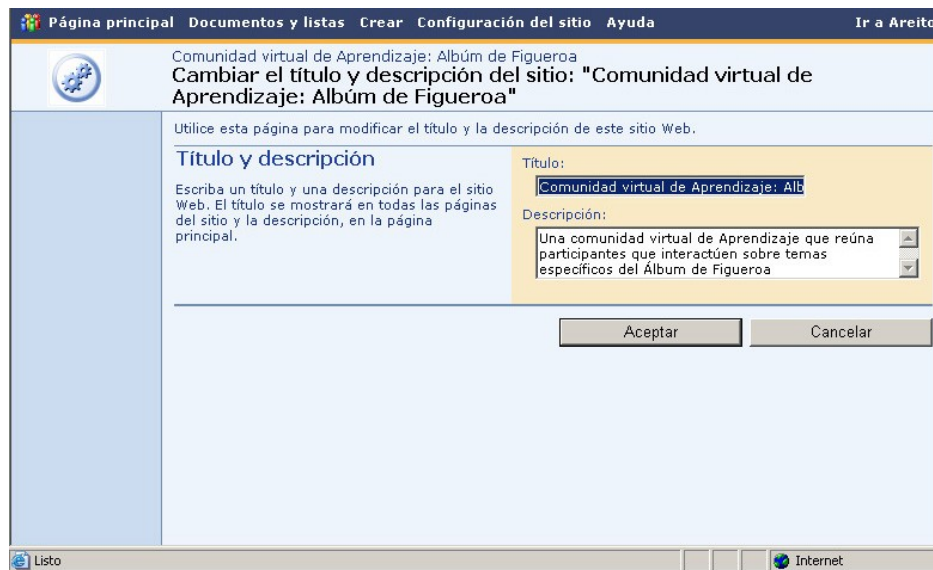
Página principal Documentos y listas Crear Configuración del sitio Ayuda Ir a Areito

Comunidad virtual de Aprendizaje: Albúm de Figueroa
Cambiar el título y descripción del sitio: "Comunidad virtual de Aprendizaje: Albúm de Figueroa"

Utilice esta página para modificar el título y la descripción de este sitio Web.

Título y descripción

Escriba un título y una descripción para el sitio Web. El título se mostrará en todas las páginas del sitio y la descripción, en la página principal.

Título:
Comunidad virtual de Aprendizaje: Alb

Descripción:
Una comunidad virtual de Aprendizaje que reúna participantes que interactúen sobre temas específicos del Álbum de Figueroa

Aceptar Cancelar

Listo Internet